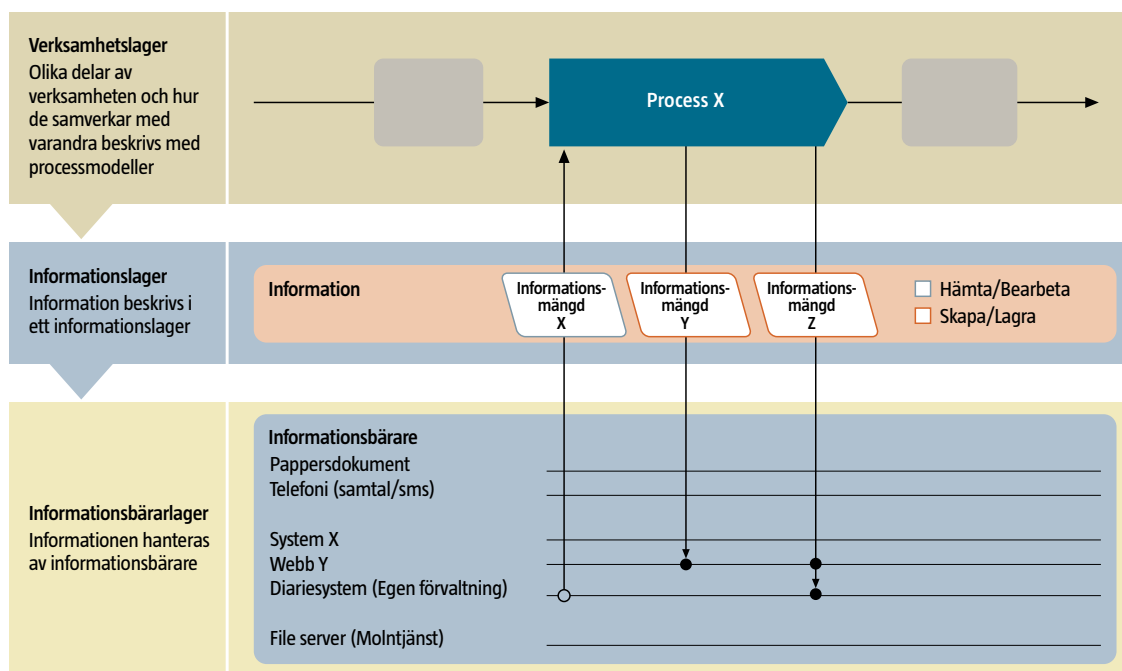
Verksamhetslager
Olika delar av verksamheten och hur de samverkar med varandra beskrivs med processmodeller

Process X

Informationslager
Information beskrivs i ett informationslager

Information

Informationsmängd X

Informationsmängd Y

Informationsmängd Z

Hämta/Bearbeta
Skapa/Lagra

Informationsbärarlager
Informationen hanteras av informationsbärare

Informationsbärare
Pappersdokument
Telefoni (samtal/sms)

System X
Webb Y
Diariesystem (Egen förvaltning)

File server (Molntjänst)